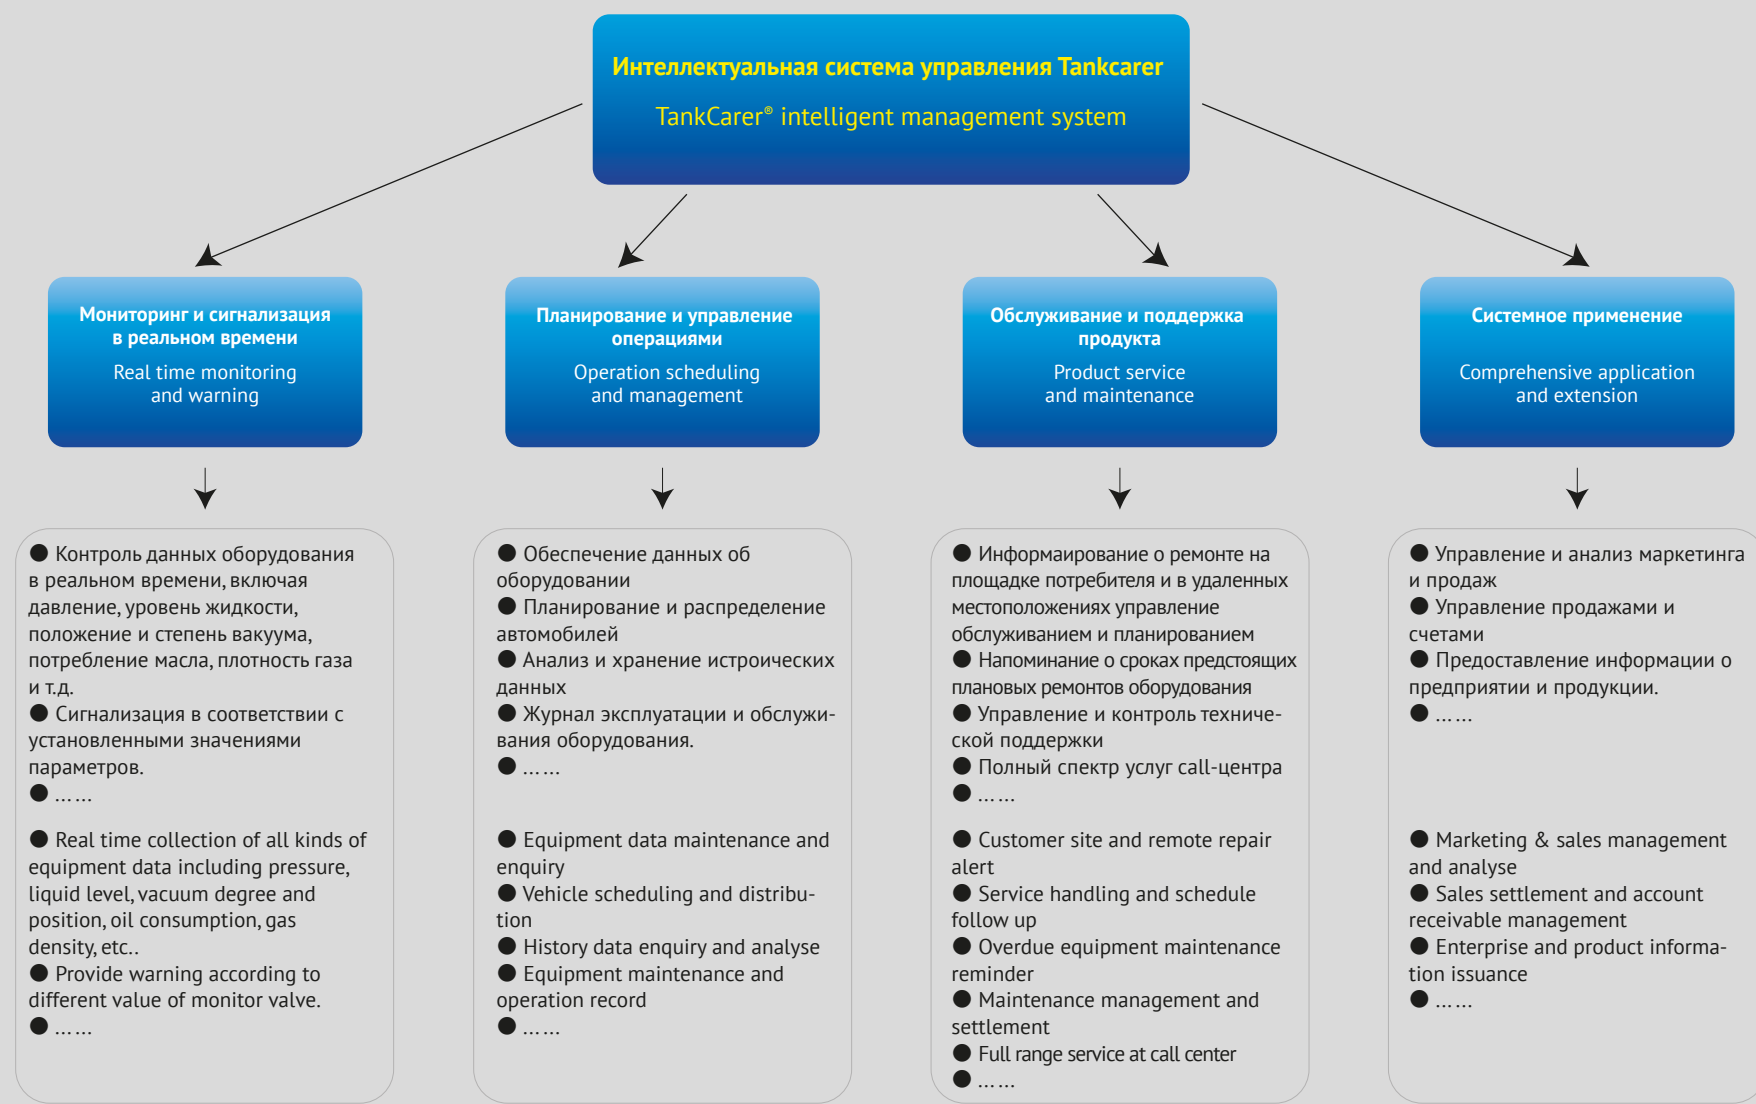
Интеллектуальная система управления Tankcarer

TankCarer® intelligent management system

Мониторинг и сигнализация в реальном времени

Real time monitoring and warning

Планирование и управление операциями

Operation scheduling and management

Обслуживание и поддержка продукта

Product service and maintenance

Системное применение

Comprehensive application and extension

● Контроль данных оборудования в реальном времени, включая давление, уровень жидкости, положение и степень вакуума, потребление масла, плотность газа и т.д.
● Сигнализация в соответствии с установленными значениями параметров.
● ……

● Real time collection of all kinds of equipment data including pressure, liquid level, vacuum degree and position, oil consumption, gas density, etc..
● Provide warning according to different value of monitor valve.
● ……

● Обеспечение данных об оборудовании
● Планирование и распределение автомобилей
● Анализ и хранение истроических данных
● Журнал эксплуатации и обслуживания оборудования.
● ……

● Equipment data maintenance and enquiry
● Vehicle scheduling and distribution
● History data enquiry and analyse
● Equipment maintenance and operation record
● ……

● Информаировние о ремонте на площадке потребителя и в удаленных местоположениях управление обслуживанием и планированием
● Напоминание о сроках предстоящих плановых ремонтов оборудования
● Управление и контроль технической поддержки
● Полный спектр услуг call-центра
● ……

● Customer site and remote repair alert
● Service handling and schedule follow up
● Overdue equipment maintenance reminder
● Maintenance management and settlement
● Full range service at call center
● ……

● Управление и анализ маркетинга и продаж
● Управление продажами и счетами
● Предоставление информации о предприятии и продукции.
● ……

● Marketing & sales management and analyse
● Sales settlement and account receivable management
● Enterprise and product information issuance
● ……